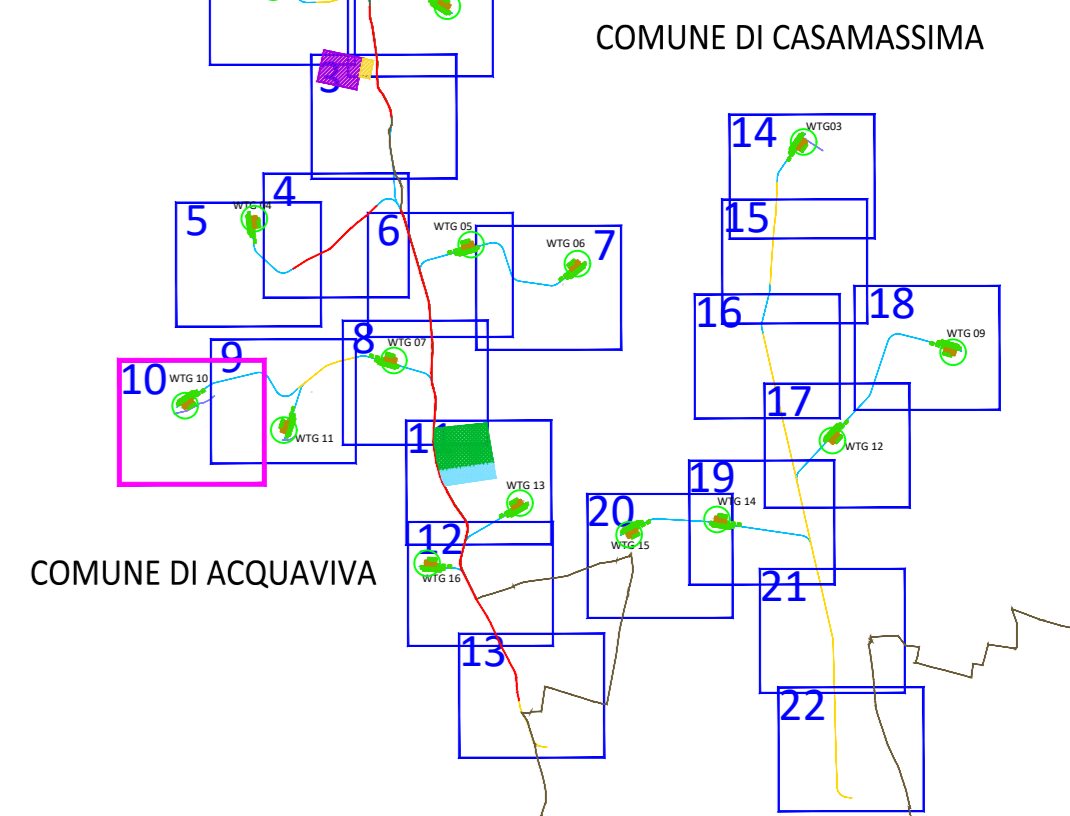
COMUNE DI CASAMASSIMA

3

14 WTG03

15

4

5 WTG 04

6

WTG 05

WTG 06 7

16

18

WTG 09

8 WTG 07

9

10 WTG 10

WTG 11

17

WTG 12

11

WTG 13

19

WTG 14

20

WTG 15

12

WTG 16

COMUNE DI ACQUAVIVA

21

13

22